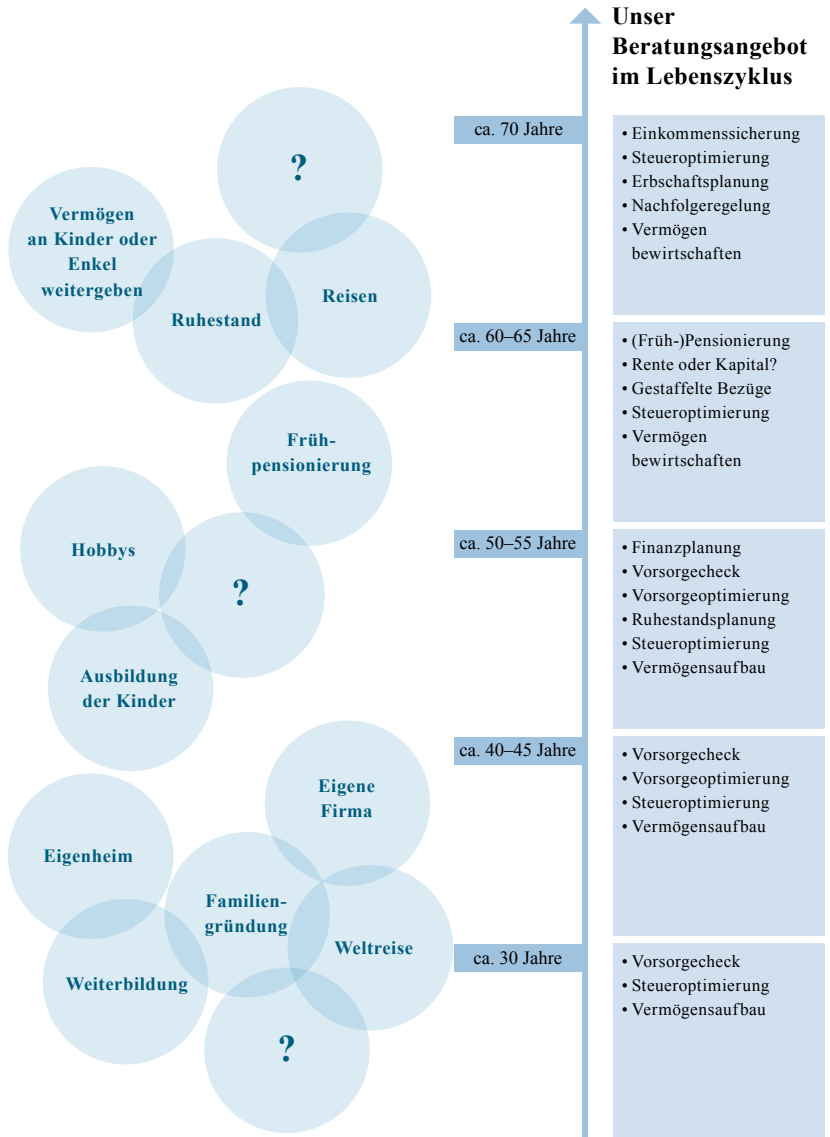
Unser Beratungsangebot im Lebenszyklus

?

Vermögen an Kinder oder Enkel weitergeben

Ruhestand

Reisen

ca. 70 Jahre

• Einkommenssicherung
• Steueroptimierung
• Erbschaftsplanung
• Nachfolgeregelung
• Vermögen bewirtschaften

ca. 60–65 Jahre

• (Früh-)Pensionierung
• Rente oder Kapital?
• Gestaffelte Bezüge
• Steueroptimierung
• Vermögen bewirtschaften

Frühpensionierung

Hobbys

?

Ausbildung der Kinder

ca. 50–55 Jahre

• Finanzplanung
• Vorsorgecheck
• Vorsorgeoptimierung
• Ruhestandsplanung
• Steueroptimierung
• Vermögensaufbau

ca. 40–45 Jahre

• Vorsorgecheck
• Vorsorgeoptimierung
• Steueroptimierung
• Vermögensaufbau

Eigene Firma

Eigenheim

Familiengründung

Weltreise

Weiterbildung

?

ca. 30 Jahre

• Vorsorgecheck
• Steueroptimierung
• Vermögensaufbau